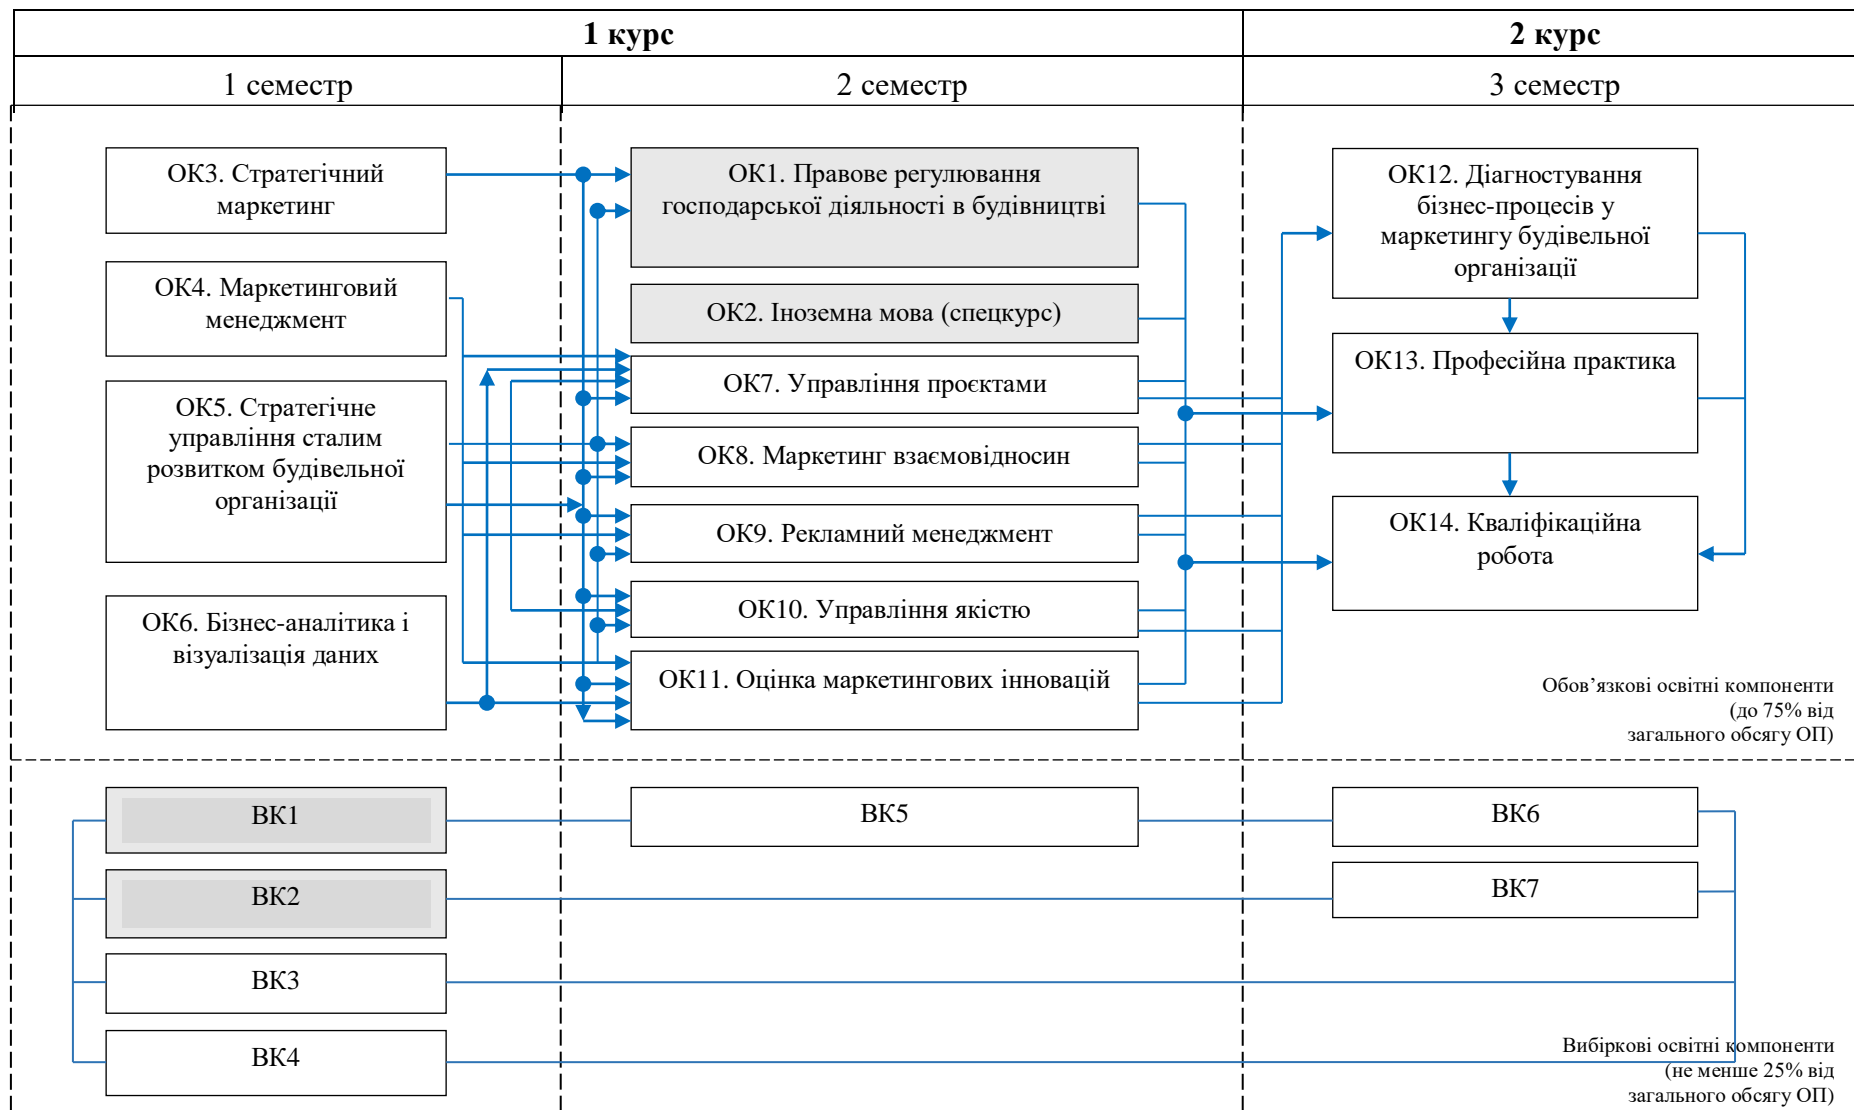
| 1 курс | | 2 курс |
|---|---|---|
| 1 семестр | 2 семестр | 3 семестр |

ОК3. Стратегічний маркетинг

ОК4. Маркетинговий менеджмент

ОК5. Стратегічне управління сталим розвитком будівельної організації

ОК6. Бізнес-аналітика і візуалізація даних

ОК1. Правове регулювання господарської діяльності в будівництві

ОК2. Іноземна мова (спецкурс)

ОК7. Управління проєктами

ОК8. Маркетинг взаємовідносин

ОК9. Рекламний менеджмент

ОК10. Управління якістю

ОК11. Оцінка маркетингових інновацій

ОК12. Діагностування бізнес-процесів у маркетингу будівельної організації

ОК13. Професійна практика

ОК14. Кваліфікаційна робота

Обов’язкові освітні компоненти (до 75% від загального обсягу ОП)

ВК1

ВК2

ВК3

ВК4

ВК5

ВК6

ВК7

Вибіркові освітні компоненти (не менше 25% від загального обсягу ОП)